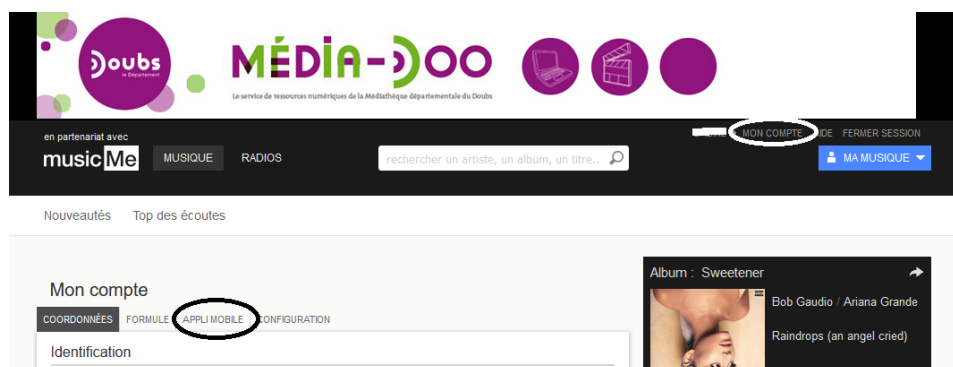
Doubs
le Département

MÉDIA-DOO

Le service de ressources numériques de la Médiathèque départementale du Doubs

en partenariat avec
musicMe

MUSIQUE RADIOS

rechercher un artiste, un album, un titre...

MON COMPTE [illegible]IDE FERMER SESSION

MA MUSIQUE

Nouveautés Top des écoutes

Mon compte

COORDONNÉES FORMULE APPLI MOBILE CONFIGURATION

Identification

Album : Sweetener

Bob Gaudio / Ariana Grande

Raindrops (an angel cried)